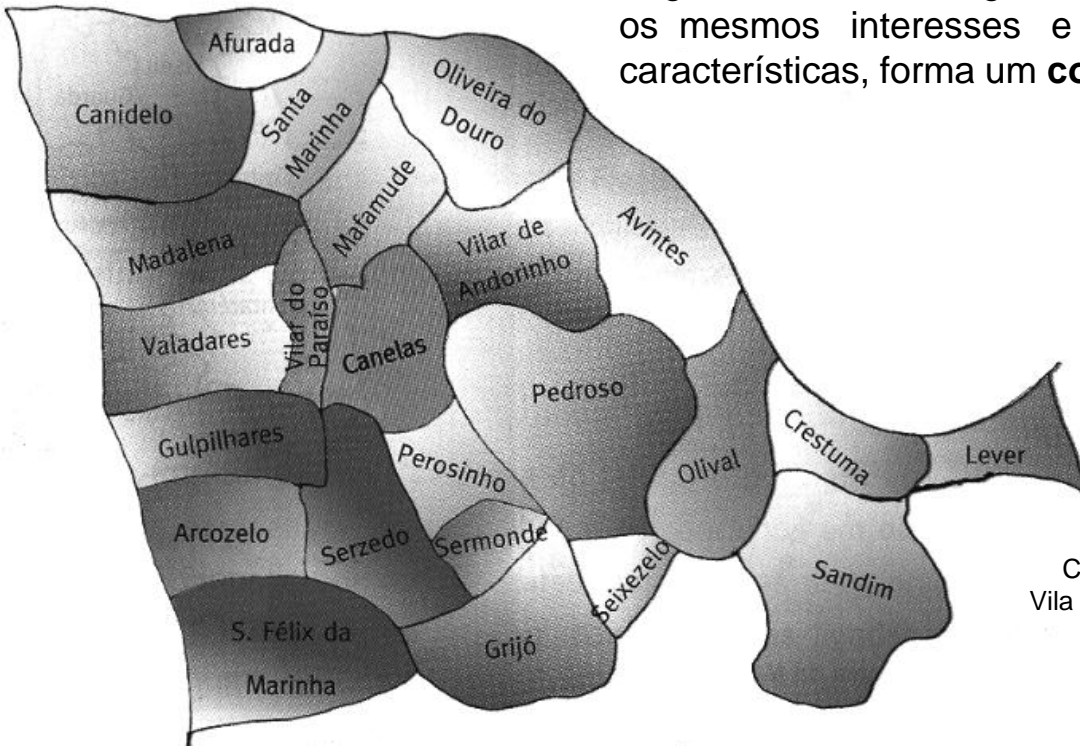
os mesmos interesses e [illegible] características, forma um co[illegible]

Afurada
Canidelo
Santa Marinha
Oliveira do Douro
Mafamude
Madalena
Vilar de Andorinho
Avintes
Vilar do Paraíso
Valadares
Canelas
Pedroso
Gulpilhares
Perosinho
Olival
Crestuma
Lever
Arcozelo
Serzedo
Sermonde
Seixezelo
Sandim
S. Félix da Marinha
Grijó

C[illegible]
Vila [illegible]